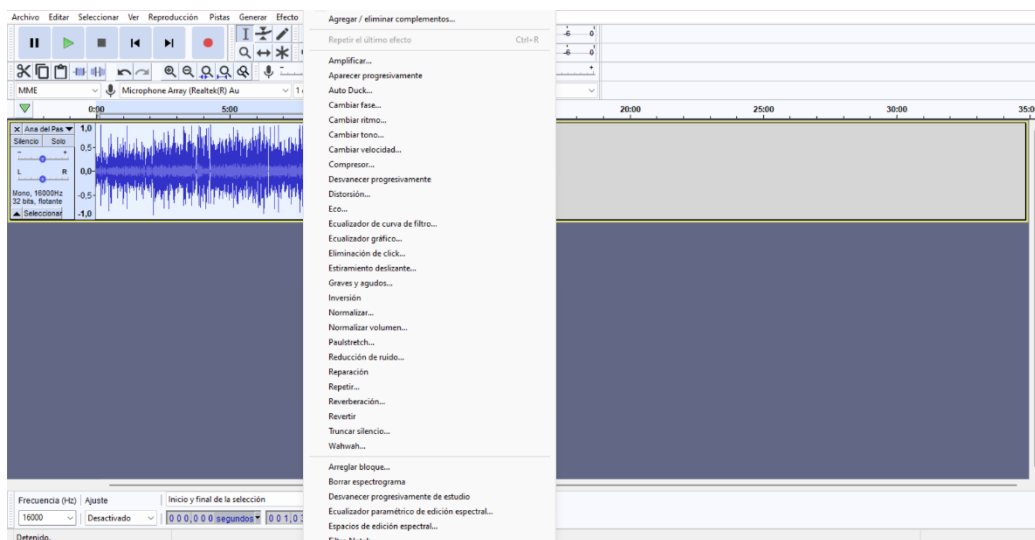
Archivo Editar Seleccionar Ver Reproducción Pistas Generar Efecto

MME
Microphone Array (Realtek(R) Au

0:00 5:00 20:00 25:00 30:00 35:0

Ana del Pas
Silencio Solo
L R
Mono, 16000Hz
32 bits, flotante
Seleccionar

1,0
0,5-
0,0-
-0,5-
-1,0

-6 0
-6 0

Agregar / eliminar complementos...
Repetir el último efecto Ctrl+R
Amplificar...
Aparecer progresivamente
Auto Duck...
Cambiar fase...
Cambiar ritmo...
Cambiar tono...
Cambiar velocidad...
Compresor...
Desvanecer progresivamente
Distorsión...
Eco...
Ecualizador de curva de filtro...
Ecualizador gráfico...
Eliminación de click...
Estiramiento deslizante...
Graves y agudos...
Inversión
Normalizar...
Normalizar volumen...
Paulstretch...
Reducción de ruido...
Reparación
Repetir...
Reverberación...
Revertir
Truncar silencio...
Wahwah...
Arreglar bloque...
Borrar espectrograma
Desvanecer progresivamente de estudio
Ecualizador paramétrico de edición espectral...
Espacios de edición espectral...

Frecuencia (Hz) Ajuste
16000 Desactivado
Inicio y final de la selección
0 0 0,0 0 0 segundos 0 0 1,0

Detenido.